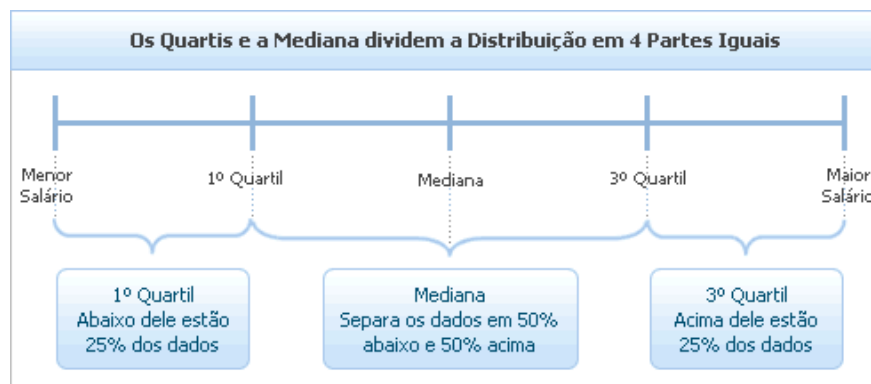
Os Quartis e a Mediana dividem a Distribuição em 4 Partes Iguais

Menor Salário

1º Quartil

Mediana

3º Quartil

Maior Salário

1º Quartil
Abaixo dele estão
25% dos dados

Mediana
Separa os dados em 50%
abaixo e 50% acima

3º Quartil
Acima dele estão
25% dos dados